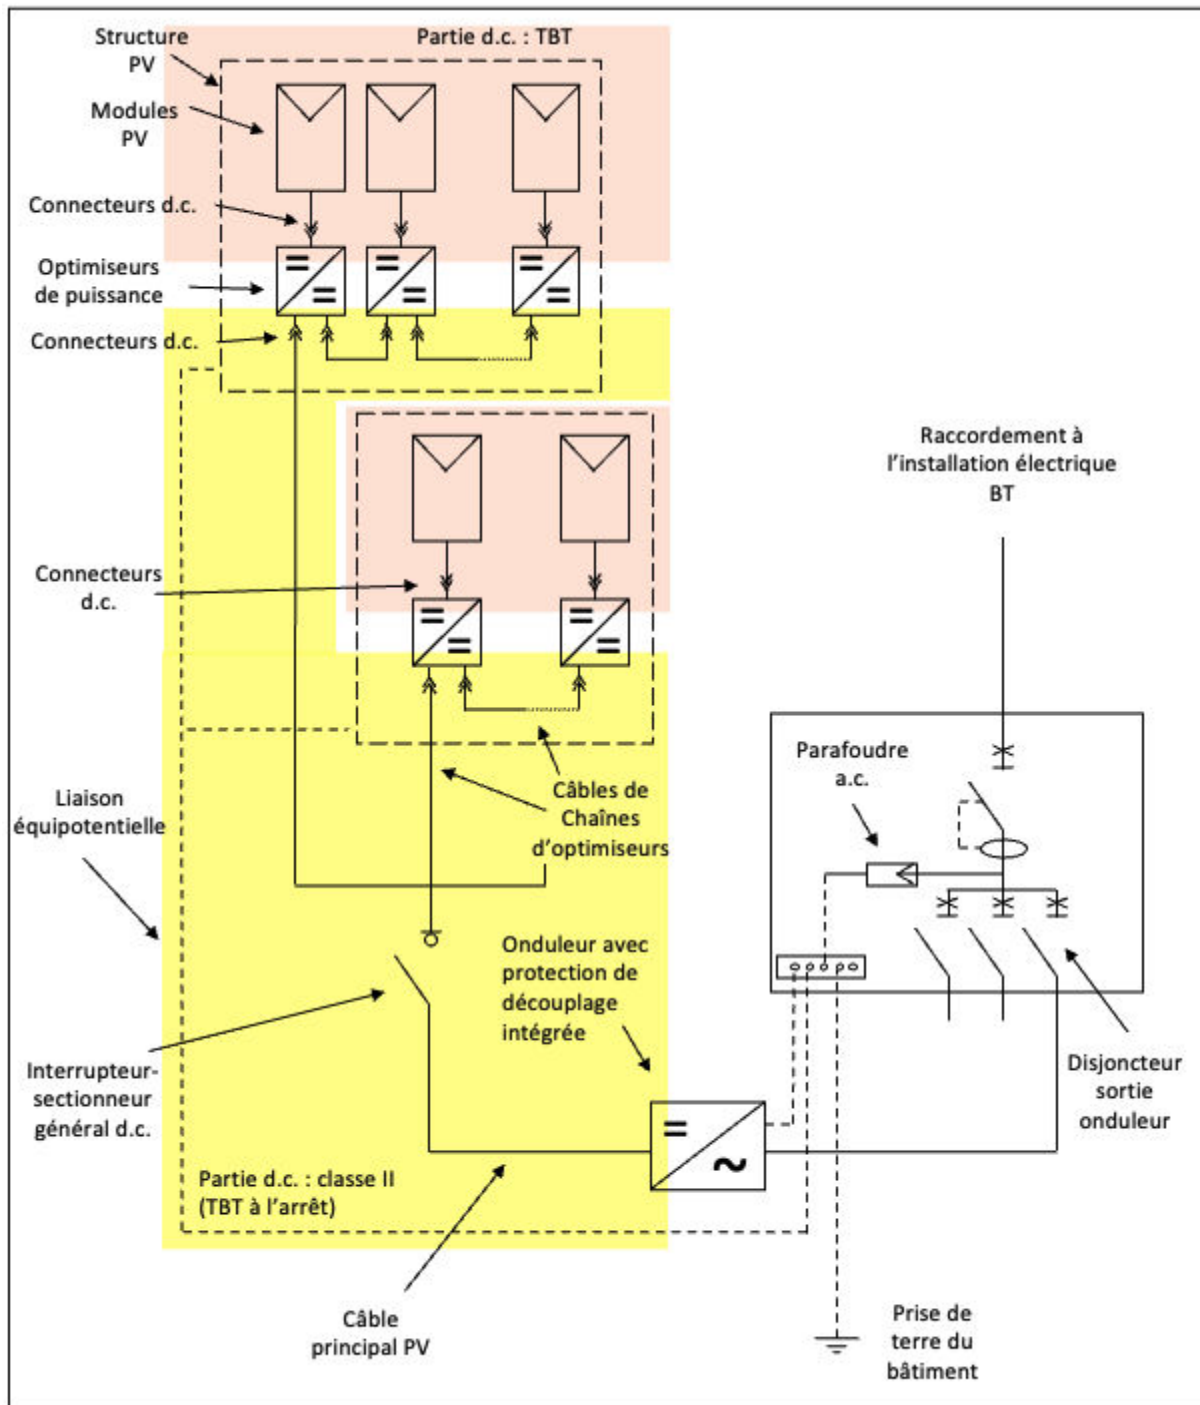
Structure PV

Partie d.c. : TBT

Modules PV

Connecteurs d.c.

Optimiseurs de puissance

Connecteurs d.c.

Raccordement à l'installation électrique BT

Connecteurs d.c.

Parafoudre a.c.

Liaison équipotentielle

Câbles de Chaînes d'optimiseurs

Onduleur avec protection de découplage intégrée

Interrupteur-sectionneur général d.c.

Disjoncteur sortie onduleur

Partie d.c. : classe II (TBT à l'arrêt)

Câble principal PV

Prise de terre du bâtiment